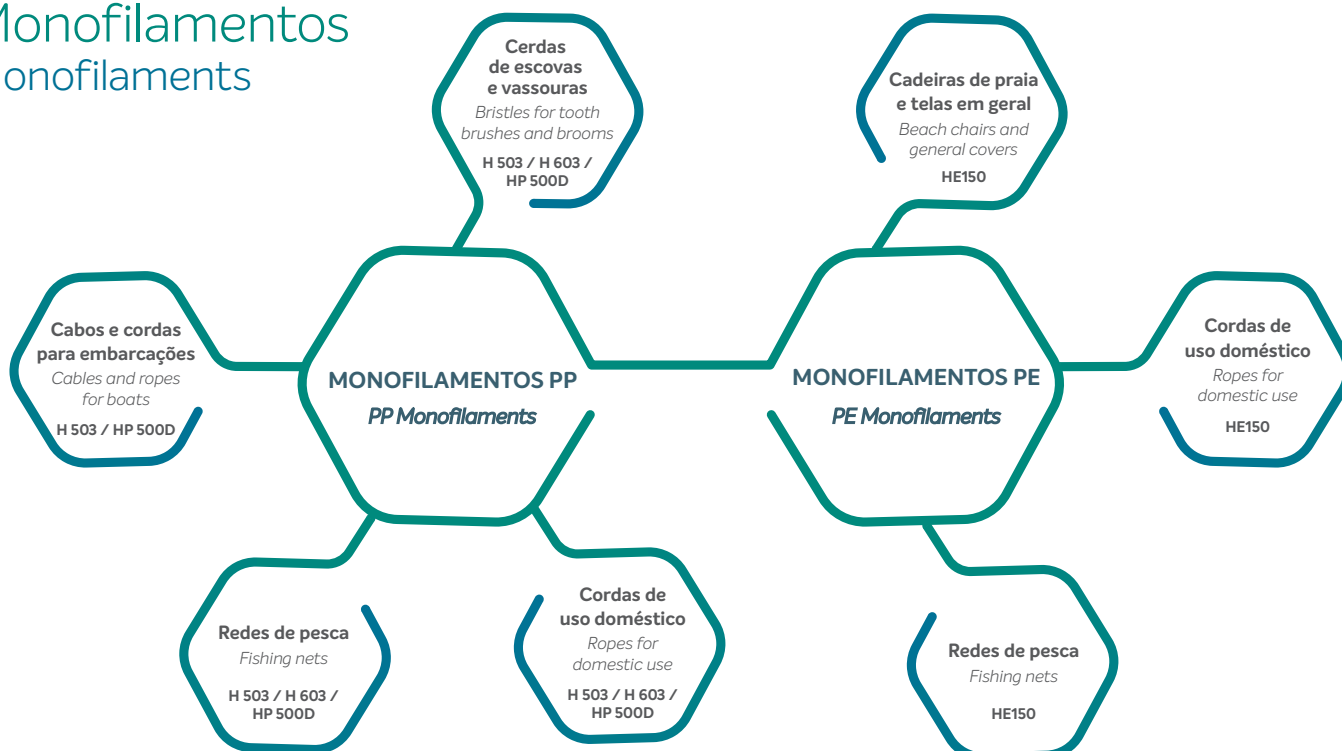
Monofilamentos
onofilaments

Cerdas de escovas e vassouras
Bristles for tooth brushes and brooms
H 503 / H 603 / HP 500D

Cadeiras de praia e telas em geral
Beach chairs and general covers
HE150

Cabos e cordas para embarcações
Cables and ropes for boats
H 503 / HP 500D

MONOFILAMENTOS PP
PP Monofilaments

MONOFILAMENTOS PE
PE Monofilaments

Cordas de uso doméstico
Ropes for domestic use
HE150

Redes de pesca
Fishing nets
H 503 / H 603 / HP 500D

Cordas de uso doméstico
Ropes for domestic use
H 503 / H 603 / HP 500D

Redes de pesca
Fishing nets
HE150